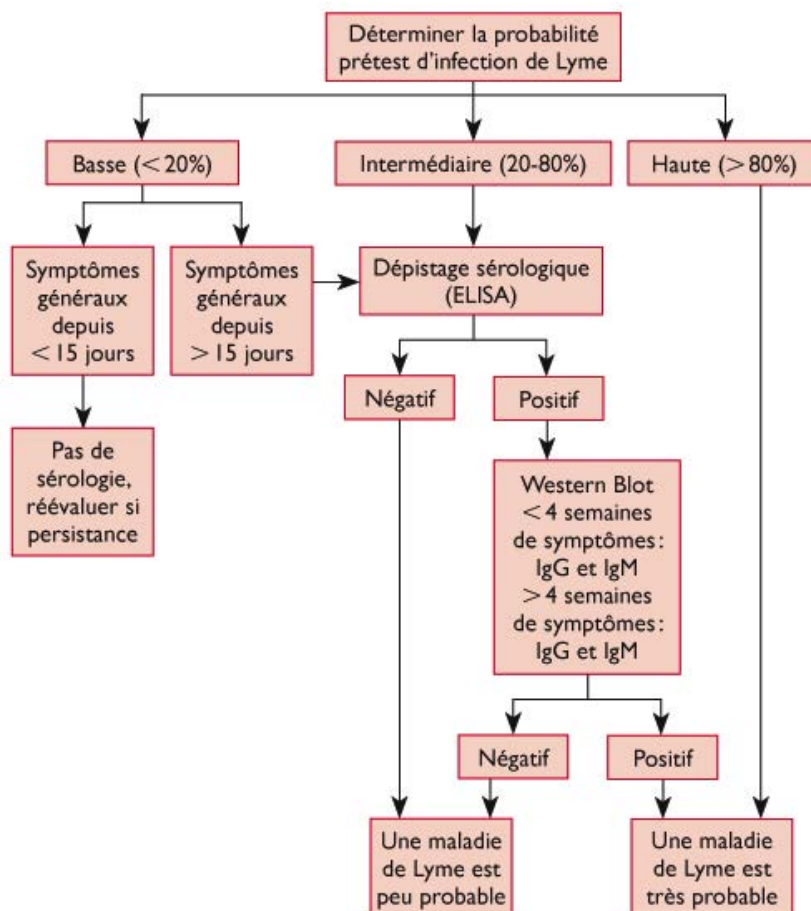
Déterminer la probabilité prétest d'infection de Lyme

Basse (< 20%)

Intermédiaire (20-80%)

Haute (> 80%)

Symptômes généraux depuis < 15 jours

Symptômes généraux depuis > 15 jours

Dépistage sérologique (ELISA)

Pas de sérologie, réévaluer si persistance

Négatif

Positif

Western Blot < 4 semaines de symptômes : IgG et IgM > 4 semaines de symptômes : IgG et IgM

Négatif

Positif

Une maladie de Lyme est peu probable

Une maladie de Lyme est très probable